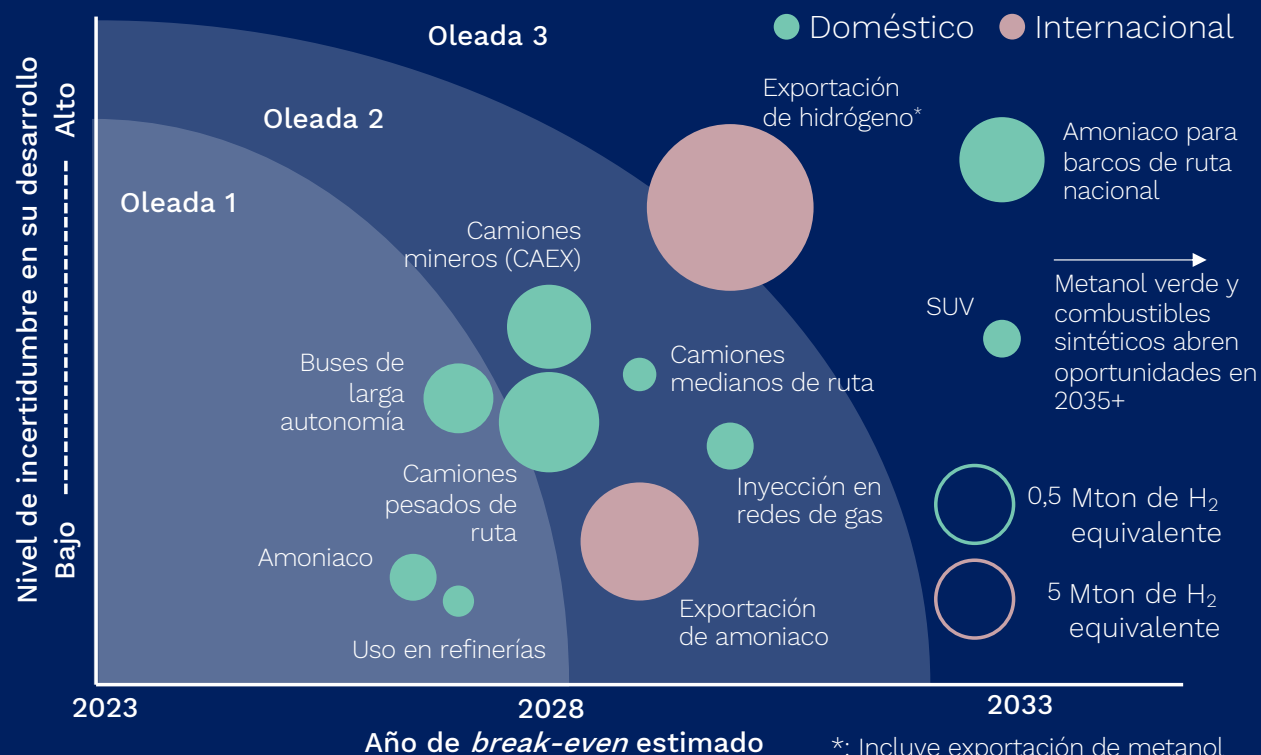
Doméstico Internacional

Oleada 3

Oleada 2

Oleada 1

Exportación de hidrógeno*

Amoniaco para barcos de ruta nacional

Camiones mineros (CAEX)

Metanol verde y combustibles sintéticos abren oportunidades en 2035+

SUV

Buses de larga autonomía

Camiones medianos de ruta

Camiones pesados de ruta

Inyección en redes de gas

0,5 Mton de $H_2$ equivalente

Amoniaco

5 Mton de $H_2$ equivalente

Exportación de amoniaco

Uso en refinerías

Nivel de incertidumbre en su desarrollo

Bajo ------------ Alto

2023

2028

2033

Año de *break-even* estimado

*: Incluye exportación de metanol